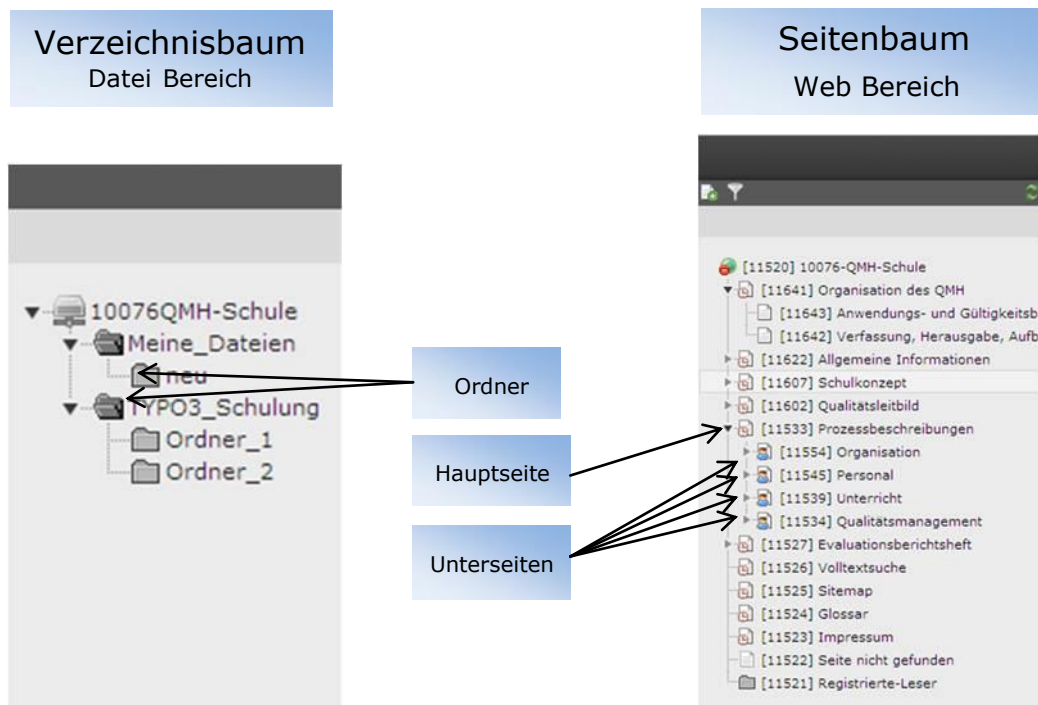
Verzeichnisbaum
Datei Bereich

Seitenbaum
Web Bereich

10076QMH-Schule
Meine_Dateien
neu
TYPO3_Schulung
Ordner_1
Ordner_2

Ordner

Hauptseite

Unterseiten

[11520] 10076-QMH-Schule
[11641] Organisation des QMH
[11643] Anwendungs- und Gültigkeitsb
[11642] Verfassung, Herausgabe, Aufb
[11622] Allgemeine Informationen
[11607] Schulkonzept
[11602] Qualitätsleitbild
[11533] Prozessbeschreibungen
[11554] Organisation
[11545] Personal
[11539] Unterricht
[11534] Qualitätsmanagement
[11527] Evaluationsberichtsheft
[11526] Volltextsuche
[11525] Sitemap
[11524] Glossar
[11523] Impressum
[11522] Seite nicht gefunden
[11521] Registrierte-Leser